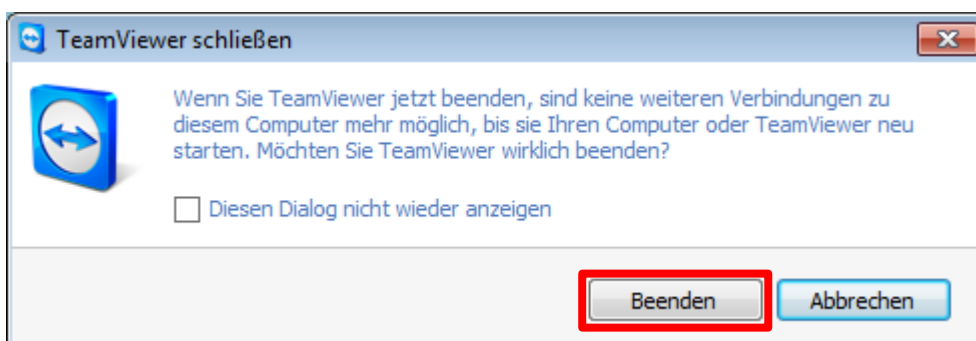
TeamViewer schließen

Wenn Sie TeamViewer jetzt beenden, sind keine weiteren Verbindungen zu diesem Computer mehr möglich, bis sie Ihren Computer oder TeamViewer neu starten. Möchten Sie TeamViewer wirklich beenden?

Diesen Dialog nicht wieder anzeigen

Beenden

Abbrechen